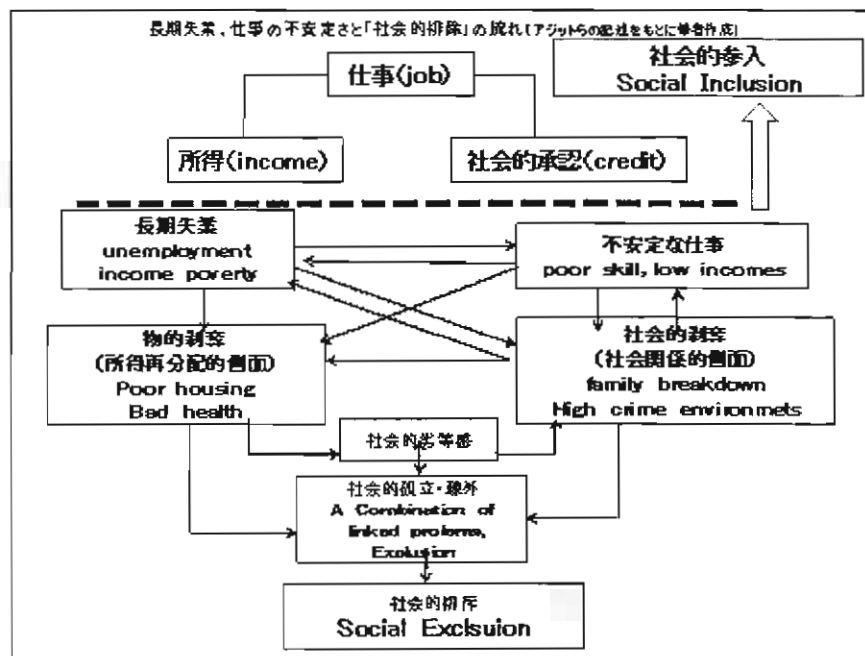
長期失業，仕事の不安定さと「社会的排除」の流れ（アジットらの記述をもとに筆者作成）

仕事(job)

社会的参入
Social Inclusion

所得(income)

社会的承認(credit)

長期失業
unemployment
income poverty

不安定な仕事
poor skill, low incomes

物的剥奪
（所得再分配的側面）
Poor housing
Bad health

社会的剥奪
（社会関係的側面）
family breakdown
High crime environmets

社会的劣等感

社会的孤立・疎外
A Combination of linked problems,
Exclusion

社会的排除
Social Exclsuion